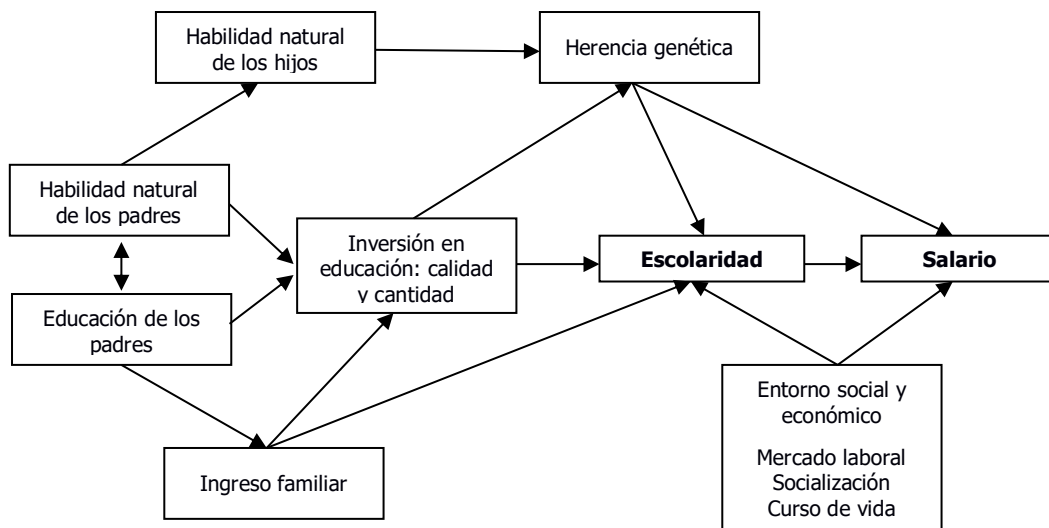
Habilidad natural de los hijos

Herencia genética

Habilidad natural de los padres

Inversión en educación: calidad y cantidad

**Escolaridad**

**Salario**

Educación de los padres

Entorno social y económico

Mercado laboral
Socialización
Curso de vida

Ingreso familiar